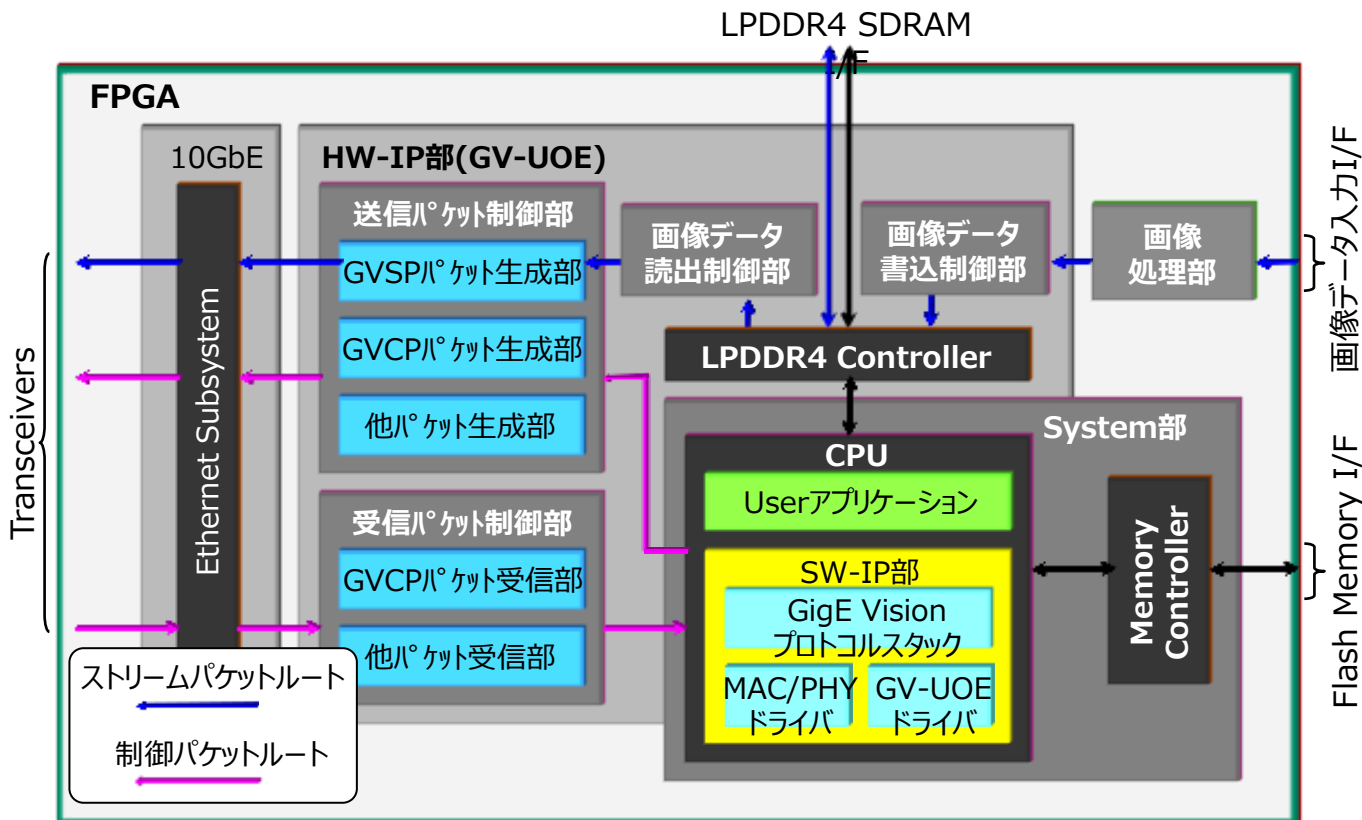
LPDDR4 SDRAM I/F

FPGA

10GbE

Ethernet Subsystem

HW-IP部(GV-UOE)

送信ﾊﾟｹｯﾄ制御部

GVSPﾊﾟｹｯﾄ生成部

GVCPﾊﾟｹｯﾄ生成部

他ﾊﾟｹｯﾄ生成部

受信ﾊﾟｹｯﾄ制御部

GVCPﾊﾟｹｯﾄ受信部

他ﾊﾟｹｯﾄ受信部

画像データ読出制御部

画像データ書込制御部

画像処理部

LPDDR4 Controller

System部

CPU

Userアプリケーション

SW-IP部

GigE Vision プロトコルスタック

MAC/PHY ドライバ

GV-UOE ドライバ

Memory Controller

Transceivers

画像データ入力I/F

Flash Memory I/F

ストリームパケットルート

制御パケットルート